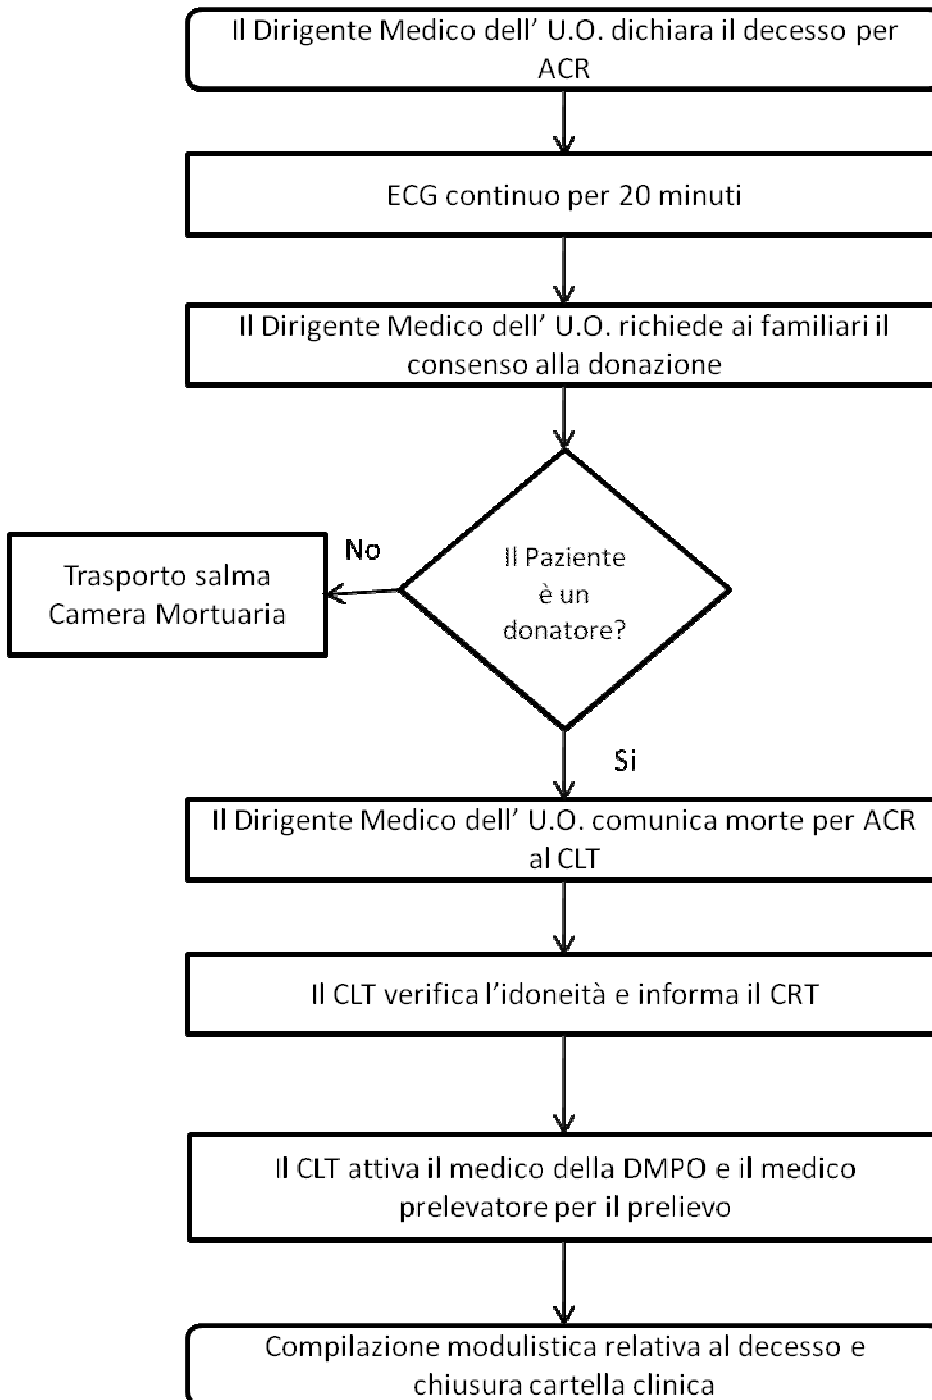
Il Dirigente Medico dell' U.O. dichiara il decesso per ACR

ECG continuo per 20 minuti

Il Dirigente Medico dell' U.O. richiede ai familiari il consenso alla donazione

Il Paziente è un donatore?

No

Trasporto salma Camera Mortuaria

Si

Il Dirigente Medico dell' U.O. comunica morte per ACR al CLT

Il CLT verifica l'idoneità e informa il CRT

Il CLT attiva il medico della DMPO e il medico prelevatore per il prelievo

Compilazione modulistica relativa al decesso e chiusura cartella clinica